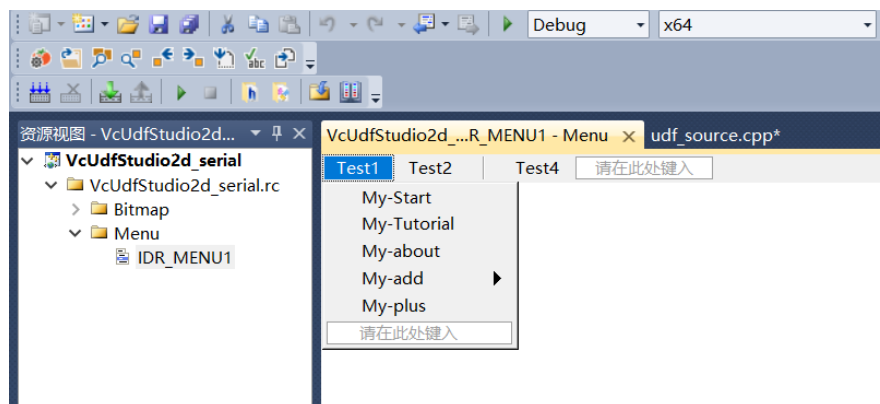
Debug
x64

资源视图 - VcUdfStudio2d... ▾ ᵽ ✕
VcUdfStudio2d_serial
VcUdfStudio2d_serial.rc
Bitmap
Menu
IDR_MENU1

VcUdfStudio2d_...R_MENU1 - Menu ✕
udf_source.cpp*

Test1
Test2
Test4
请在此处键入

My-Start
My-Tutorial
My-about
My-add
My-plus
请在此处键入